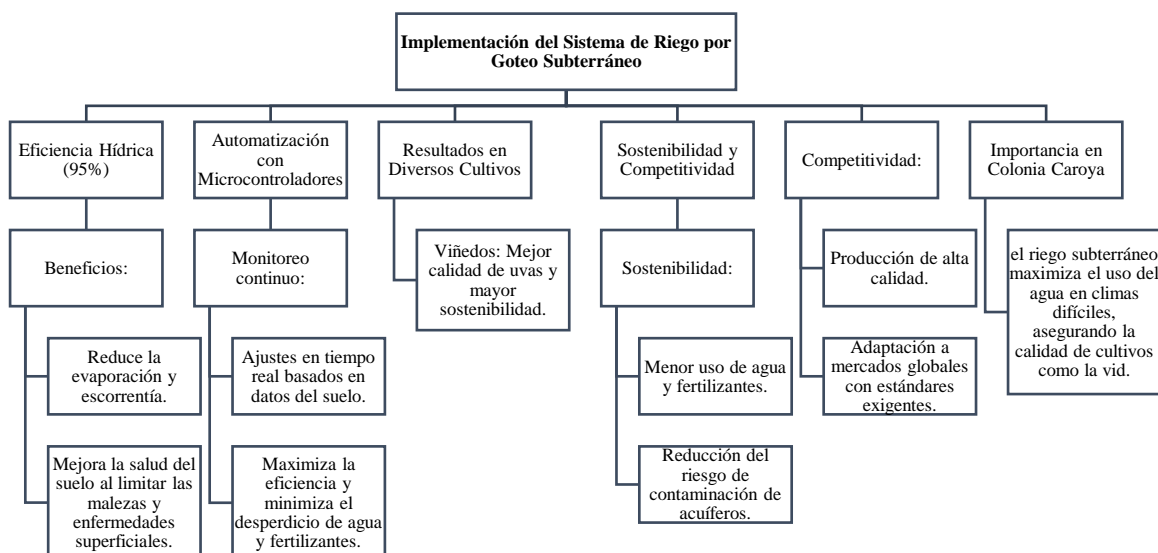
Implementación del Sistema de Riego por Goteo Subterráneo

Eficiencia Hídrica (95%)

Beneficios:

Reduce la evaporación y escorrentía.

Mejora la salud del suelo al limitar las malezas y enfermedades superficiales.

Automatización con Microcontroladores

Monitoreo continuo:

Ajustes en tiempo real basados en datos del suelo.

Maximiza la eficiencia y minimiza el desperdicio de agua y fertilizantes.

Resultados en Diversos Cultivos

Viñedos: Mejor calidad de uvas y mayor sostenibilidad.

Sostenibilidad y Competitividad

Sostenibilidad:

Menor uso de agua y fertilizantes.

Reducción del riesgo de contaminación de acuíferos.

Competitividad:

Producción de alta calidad.

Adaptación a mercados globales con estándares exigentes.

Importancia en Colonia Caroya

el riego subterráneo maximiza el uso del agua en climas difíciles, asegurando la calidad de cultivos como la vid.